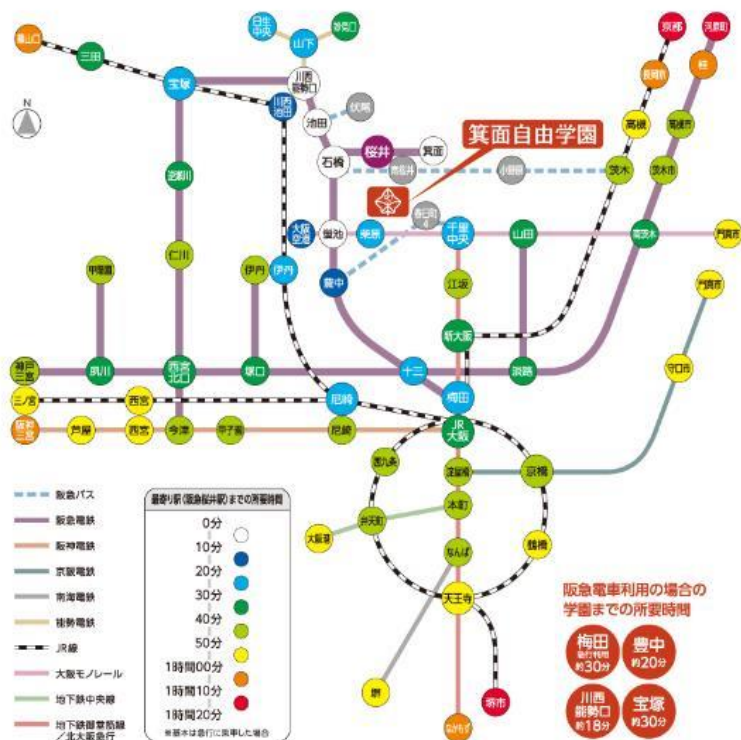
篠山口
三田
宝塚
日生中央
山下
妙見口
川西能勢口
川西池田
池田
伏尾
石橋
桜井
箕面
牧落
小野原
箕面自由学園
逆瀬川
仁川
蛍池
大阪空港
東豊
西石井
千里中央
山田
南茨木
門真市
京都
河原町
長岡京
高槻
富田
茨木
茨木市
伊丹
伊丹
豊中
江坂
甲陽園
新大阪
門真市
守口市
神戸三宮
夙川
西宮北口
塚口
十三
淡路
梅田
尼崎
三ノ宮
西宮
元町
芦屋
西宮
今津
甲子園
尼崎
JR大阪
西九条
淀屋橋
京橋
本町
弁天町
大阪港
鶴橋
なんば
天王寺
堺
なかもず
堺市
N
阪急バス
阪急電鉄
阪神電鉄
京阪電鉄
南海電鉄
近鉄電鉄
JR線
大阪モノレール
地下鉄中央線
地下鉄御堂筋線／北大阪急行
最寄り駅（阪急桜井駅）までの所要時間
0分
10分
20分
30分
40分
50分
1時間00分
1時間10分
1時間20分
※基本は急行に乗車した場合
阪急電車利用の場合の学園までの所要時間
梅田 急行利用 約30分
豊中 約20分
川西能勢口 約18分
宝塚 約30分